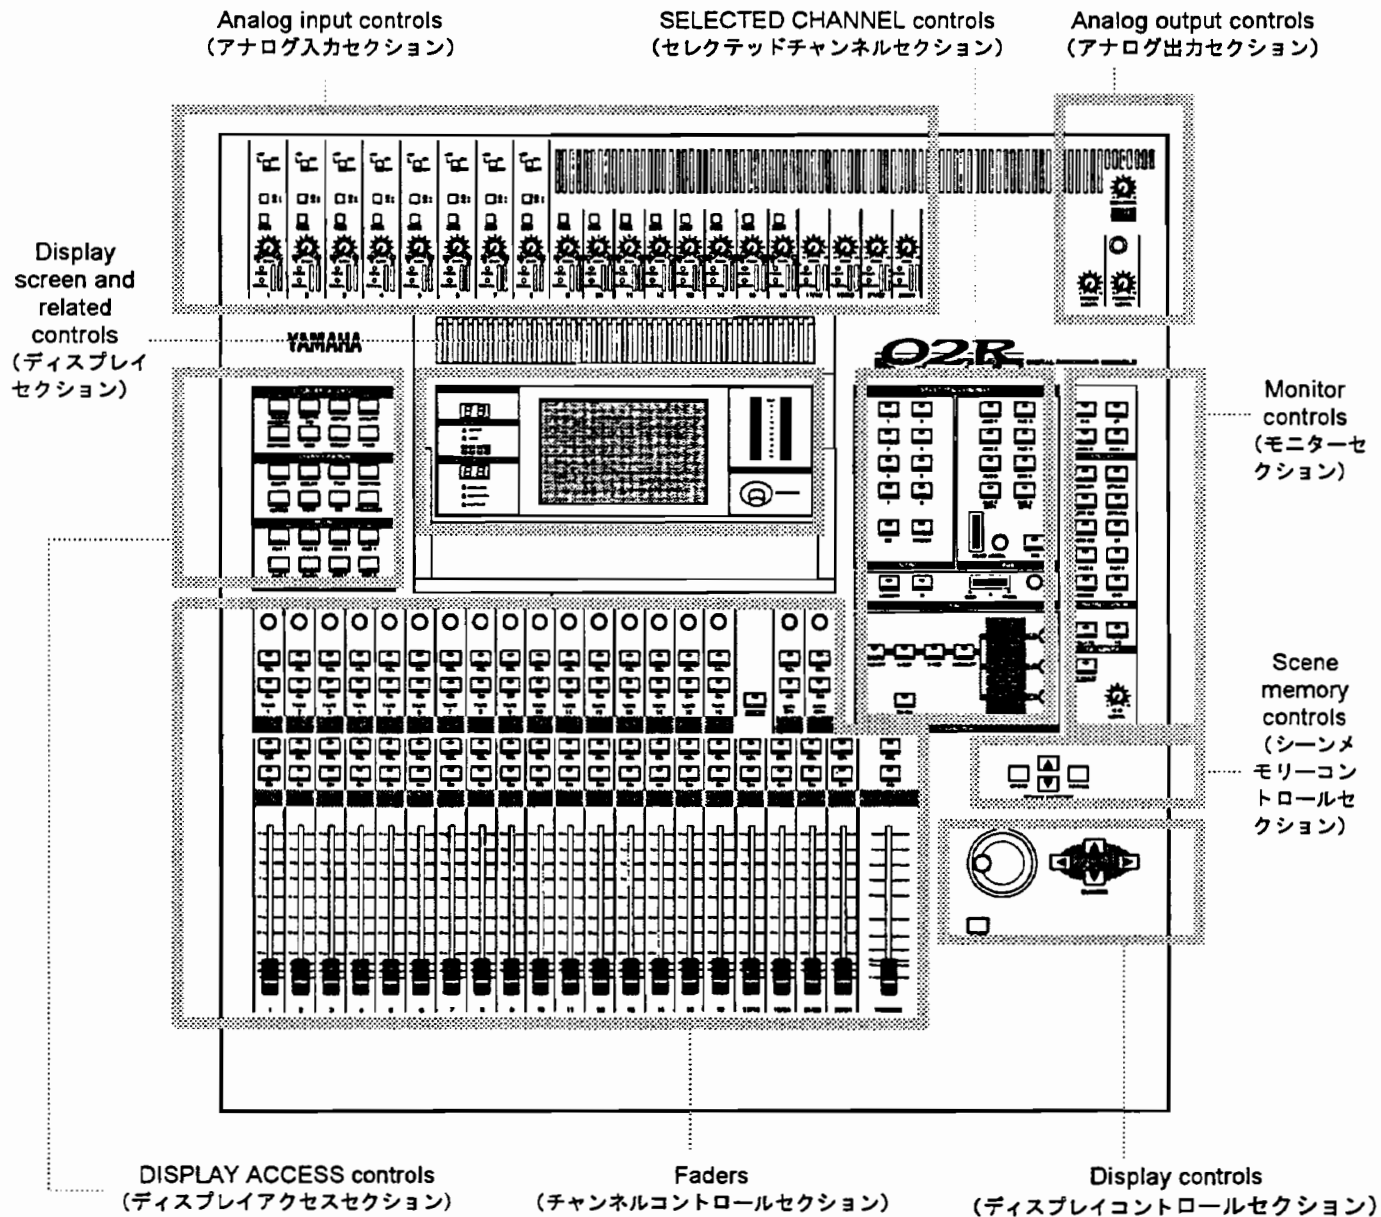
Analog input controls
(アナログ入力セクション)

SELECTED CHANNEL controls
(セレクテッドチャンネルセクション)

Analog output controls
(アナログ出力セクション)

Display screen and related controls
(ディスプレイセクション)

YAMAHA

02R

Monitor controls
(モニターセクション)

Scene memory controls
(シーンメモリーコントロールセクション)

DISPLAY ACCESS controls
(ディスプレイアクセスセクション)

Faders
(チャンネルコントロールセクション)

Display controls
(ディスプレイコントロールセクション)